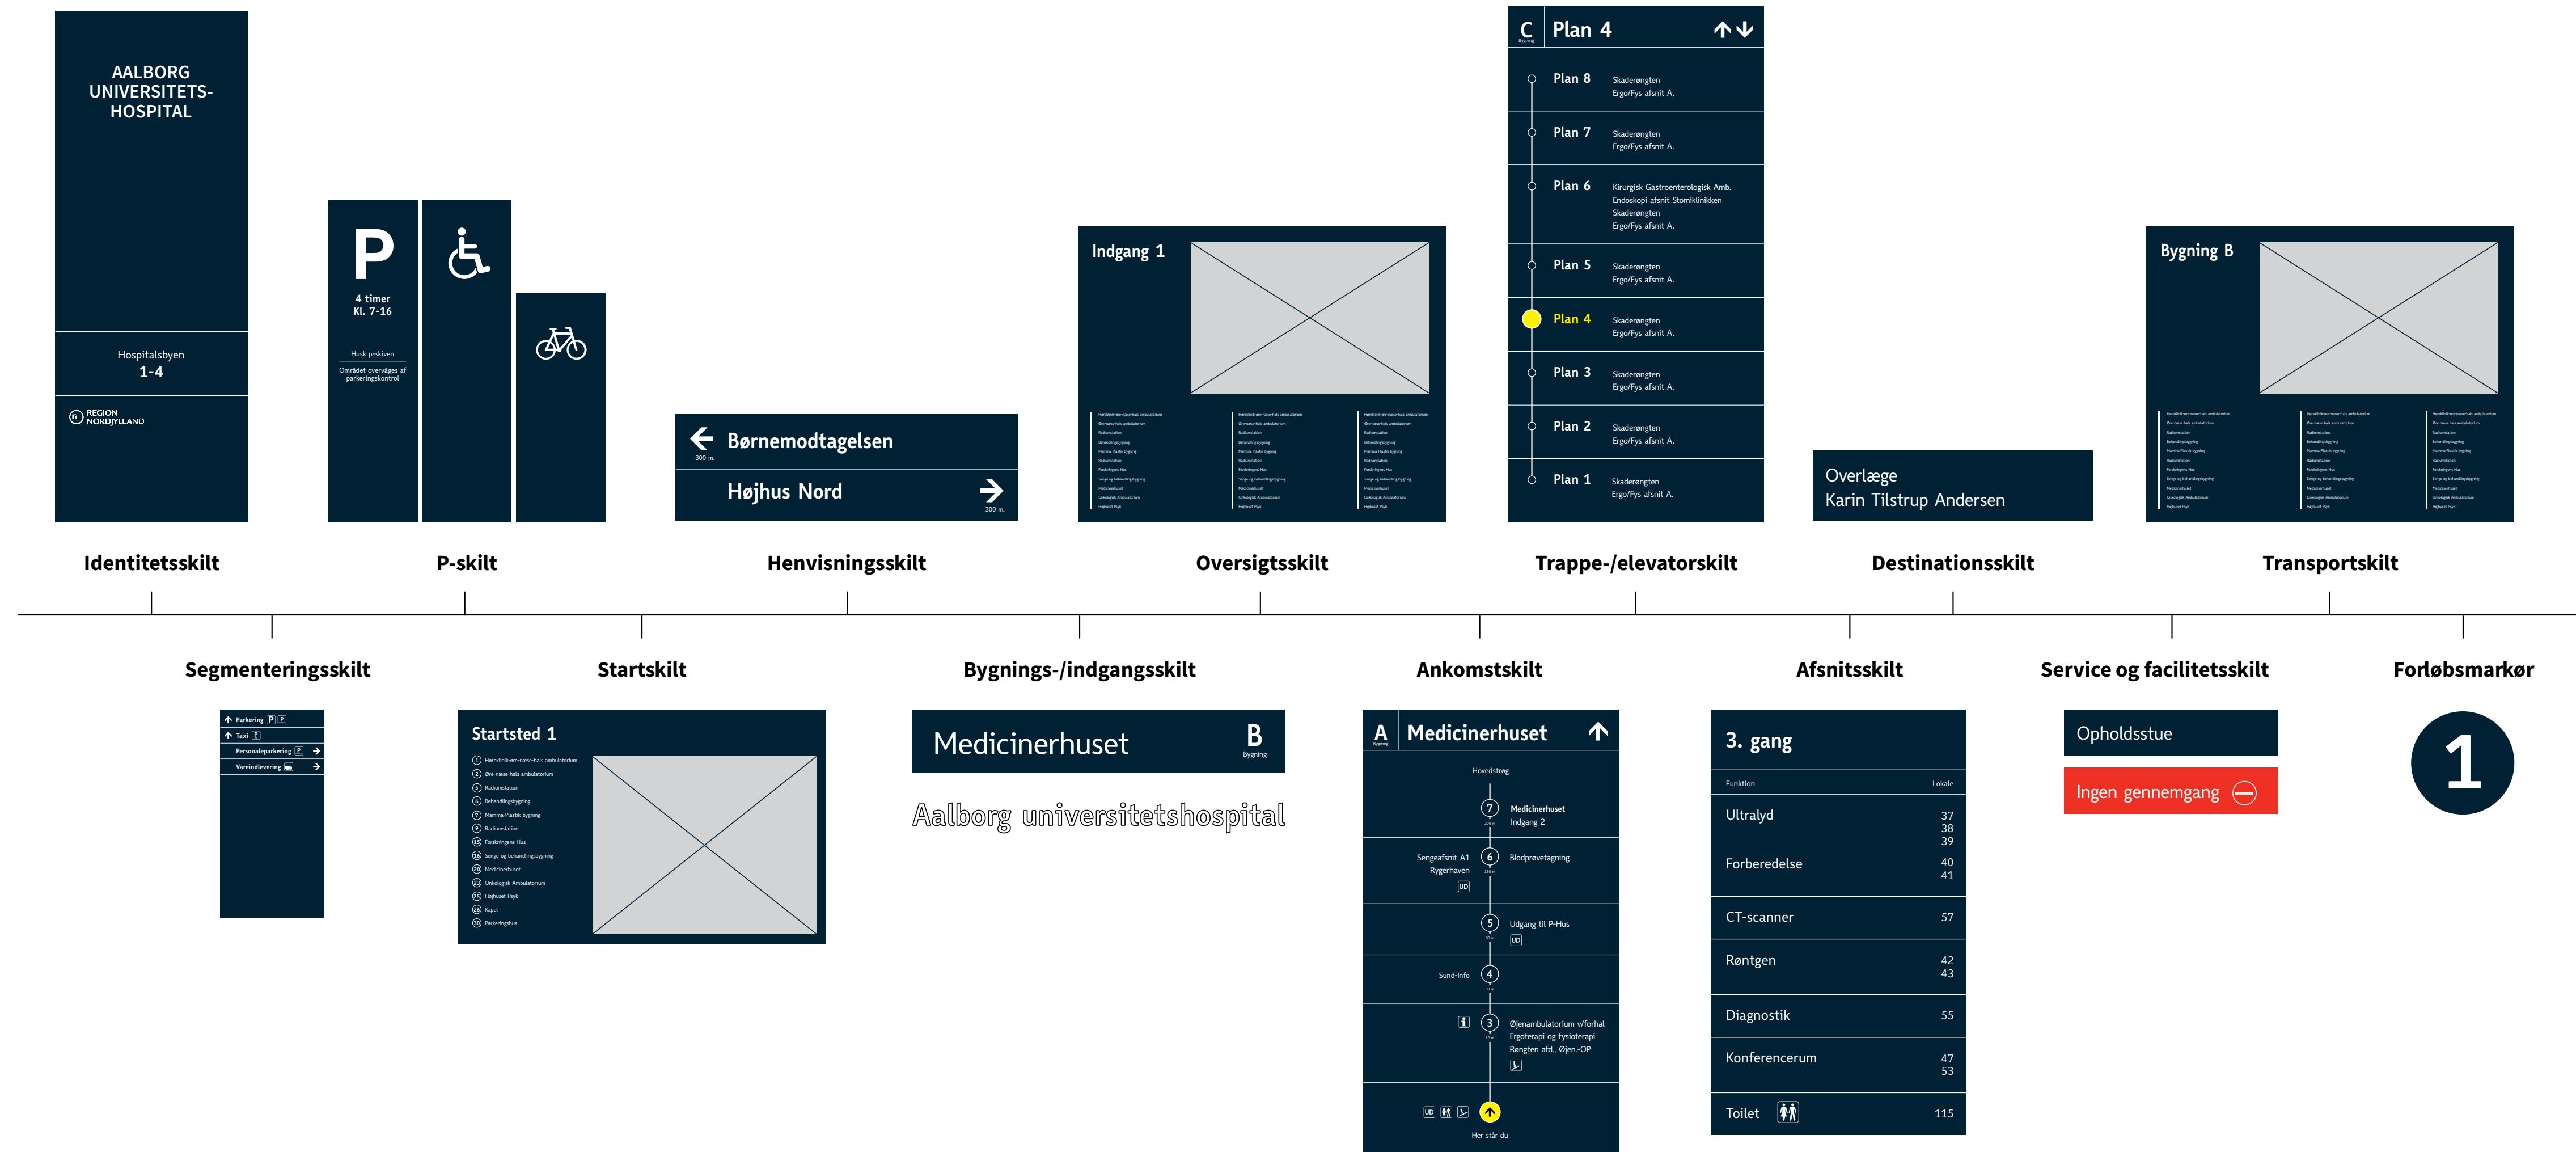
AALBORG UNIVERSITETSHOSPITAL

Hospitalsbyen
1-4

REGION NORDJYLLAND

P
4 timer
Kl. 7-16

Husk p-skiven
Området overvåges af parkeringskontrol

Børnemodtagelsen
300 m.
Højhus Nord
300 m.

Indgang 1

C
Plan 4

Plan 8 Skaderøngten Ergo/Fys afsnit A.
Plan 7 Skaderøngten Ergo/Fys afsnit A.
Plan 6 Kirurgisk Gastroenterologisk Amb. Endoskopi afsnit Stomiklinikken Skaderøngten Ergo/Fys afsnit A.
Plan 5 Skaderøngten Ergo/Fys afsnit A.
Plan 4 Skaderøngten Ergo/Fys afsnit A.
Plan 3 Skaderøngten Ergo/Fys afsnit A.
Plan 2 Skaderøngten Ergo/Fys afsnit A.
Plan 1 Skaderøngten Ergo/Fys afsnit A.

Overlæge
Karin Tilstrup Andersen

Bygning B

Identitetsskilt
P-skilt
Henvisningsskilt
Oversigtsskilt
Trappe-/elevatorskilt
Destinationsskilt
Transportskilt

Segmenteringsskilt
Startskilt
Bygnings-/indgangsskilt
Ankomstskilt
Afsnitsskilt
Service og facilitetsskilt
Forløbsmarkør

Parkering
Taxi
Personaleparkering
Vareindlevering

Startsted 1

Medicinerhuset
B
Bygning

Aalborg universitetshospital

A
Medicinerhuset
Hovedstrøg
7 Medicinerhuset Indgang 2
Sengeafsnit A1 Rygerhaven 6 Blodprøvetagning
5 Udgang til P-Hus
Sund-Info 4
3 Øjenambulatorium v/forhal Ergoterapi og fysioterapi Røntgen afd., Øjen-OP
Her står du

3. gang
Funktion Lokale
Ultralyd 37 38 39
Forberedelse 40 41
CT-scanner 57
Røntgen 42 43
Diagnostik 55
Konferencerum 47 53
Toilet 115

Opholdsstue
Ingen gennemgang

1